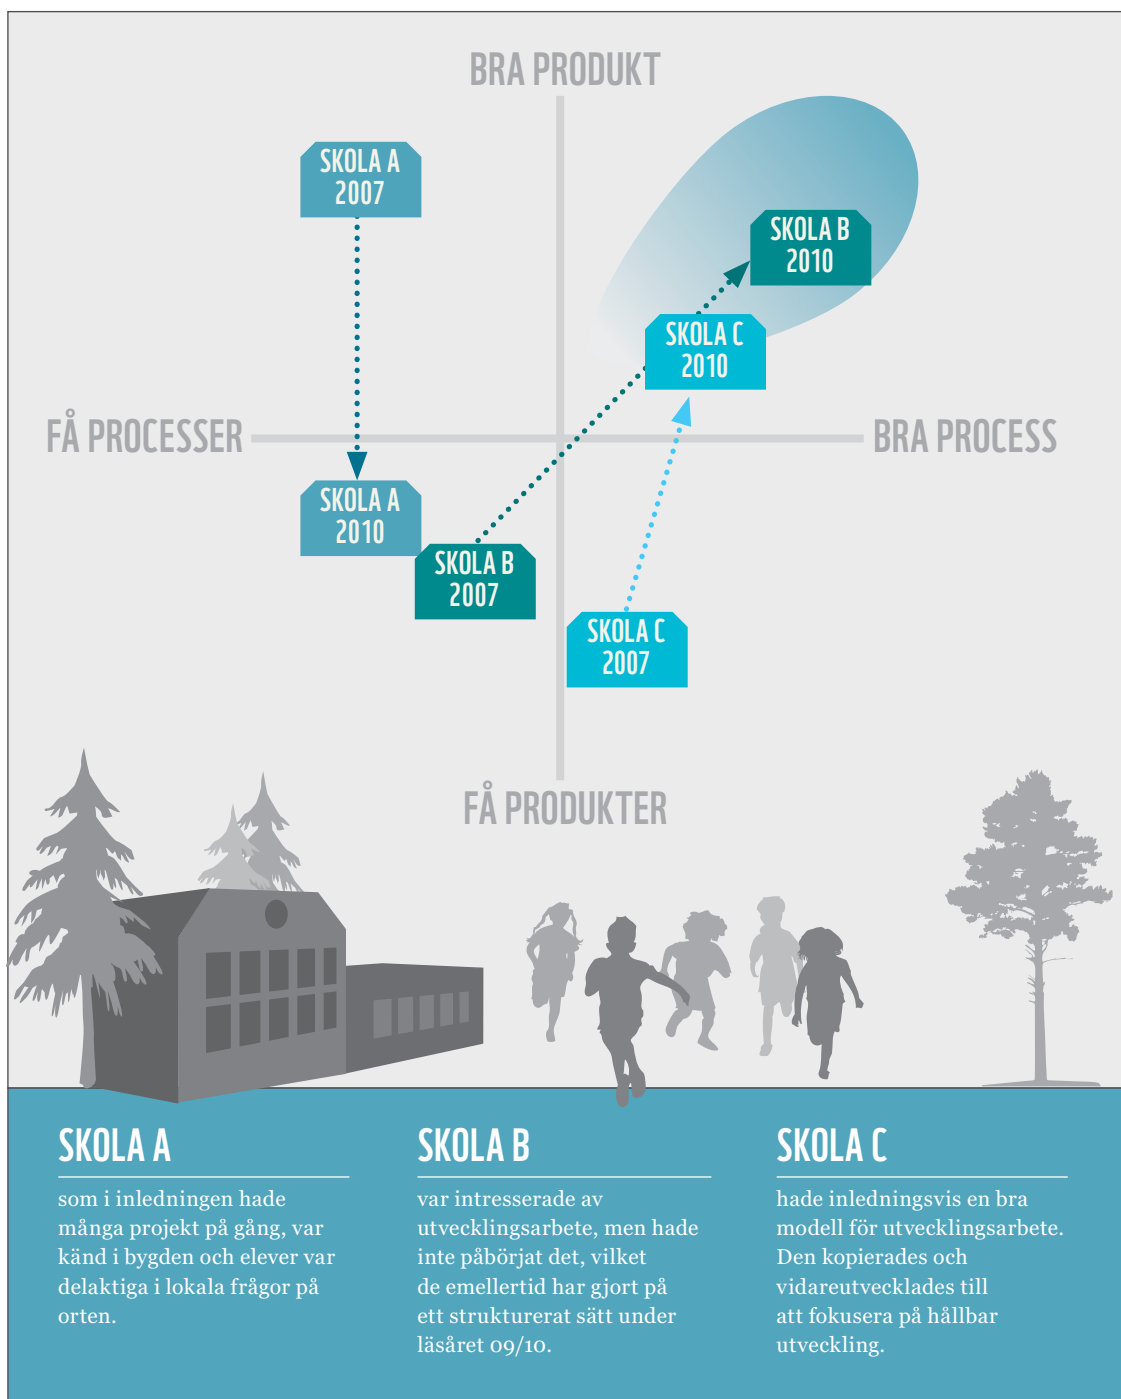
BRA PRODUKT

SKOLA A 2007

SKOLA B 2010

SKOLA C 2010

FÅ PROCESSER

BRA PROCESS

SKOLA A 2010

SKOLA B 2007

SKOLA C 2007

FÅ PRODUKTER

SKOLA A

som i inledningen hade många projekt på gång, var känd i bygden och elever var delaktiga i lokala frågor på orten.

SKOLA B

var intresserade av utvecklingsarbete, men hade inte påbörjat det, vilket de emellertid har gjort på ett strukturerat sätt under läsåret 09/10.

SKOLA C

hade inledningsvis en bra modell för utvecklingsarbete. Den kopierades och vidareutvecklades till att fokusera på hållbar utveckling.